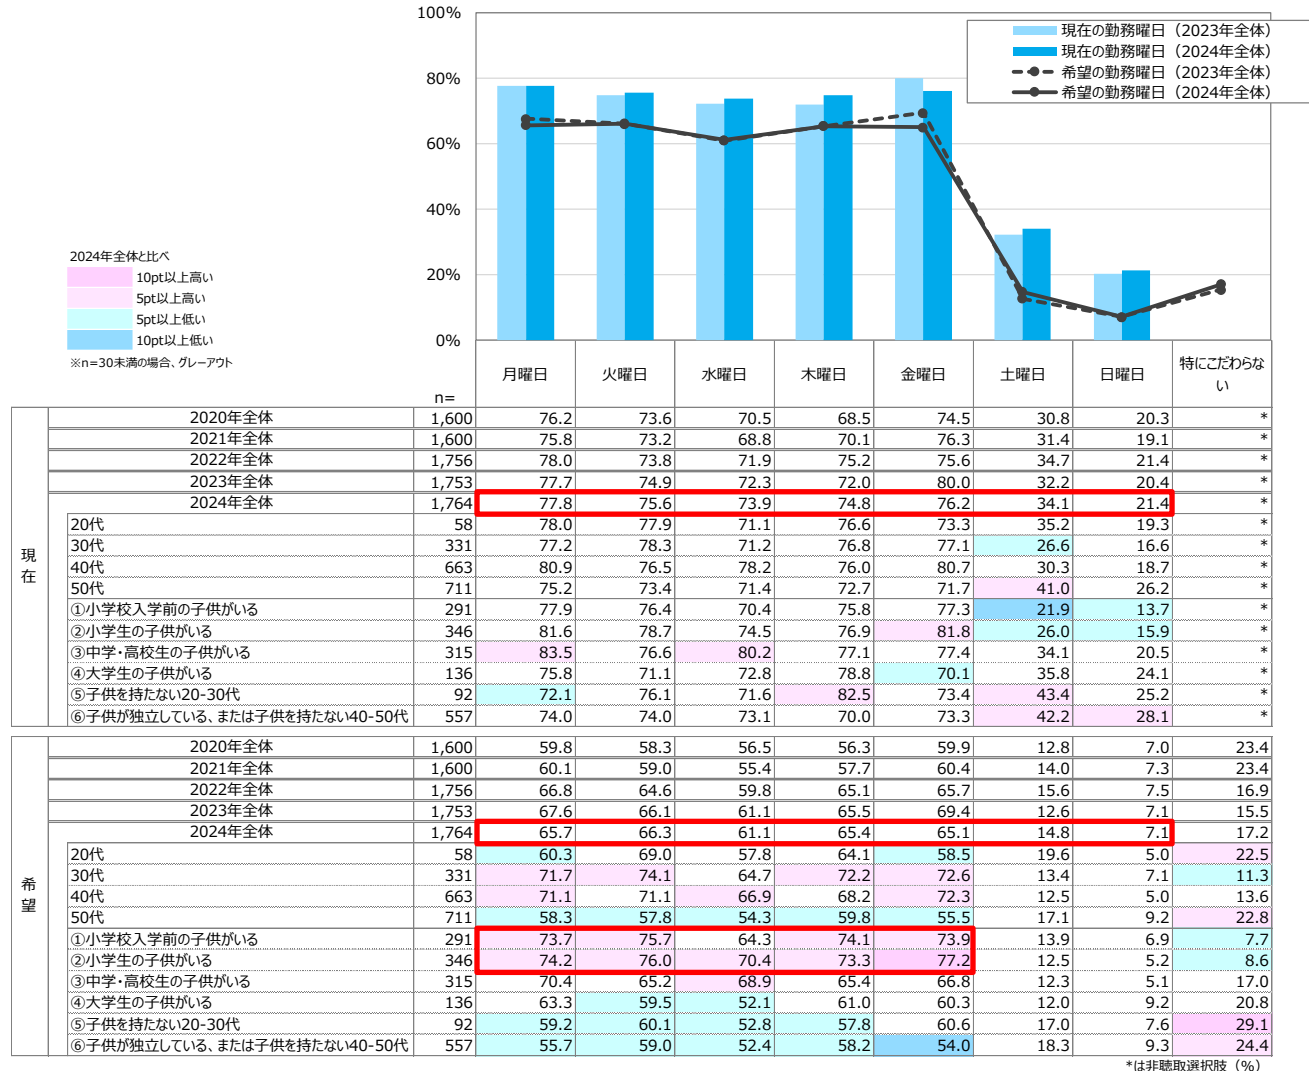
100%
80%
60%
40%
20%
0%

現在の勤務曜日（2023年全体）
現在の勤務曜日（2024年全体）
希望の勤務曜日（2023年全体）
希望の勤務曜日（2024年全体）

2024年全体と比べ
10pt以上高い
5pt以上高い
5pt以上低い
10pt以上低い
※n=30未満の場合、グレーアウト

| | | n= | 月曜日 | 火曜日 | 水曜日 | 木曜日 | 金曜日 | 土曜日 | 日曜日 | 特にこだわらない |
|---|---|---|---|---|---|---|---|---|---|---|
| 現在 | 2020年全体 | 1,600 | 76.2 | 73.6 | 70.5 | 68.5 | 74.5 | 30.8 | 20.3 | * |
| | 2021年全体 | 1,600 | 75.8 | 73.2 | 68.8 | 70.1 | 76.3 | 31.4 | 19.1 | * |
| | 2022年全体 | 1,756 | 78.0 | 73.8 | 71.9 | 75.2 | 75.6 | 34.7 | 21.4 | * |
| | 2023年全体 | 1,753 | 77.7 | 74.9 | 72.3 | 72.0 | 80.0 | 32.2 | 20.4 | * |
| | 2024年全体 | 1,764 | 77.8 | 75.6 | 73.9 | 74.8 | 76.2 | 34.1 | 21.4 | * |
| | 20代 | 58 | 78.0 | 77.9 | 71.1 | 76.6 | 73.3 | 35.2 | 19.3 | * |
| | 30代 | 331 | 77.2 | 78.3 | 71.2 | 76.8 | 77.1 | 26.6 | 16.6 | * |
| | 40代 | 663 | 80.9 | 76.5 | 78.2 | 76.0 | 80.7 | 30.3 | 18.7 | * |
| | 50代 | 711 | 75.2 | 73.4 | 71.4 | 72.7 | 71.7 | 41.0 | 26.2 | * |
| | ①小学校入学前の子供がいる | 291 | 77.9 | 76.4 | 70.4 | 75.8 | 77.3 | 21.9 | 13.7 | * |
| | ②小学生の子供がいる | 346 | 81.6 | 78.7 | 74.5 | 76.9 | 81.8 | 26.0 | 15.9 | * |
| | ③中学・高校生の子供がいる | 315 | 83.5 | 76.6 | 80.2 | 77.1 | 77.4 | 34.1 | 20.5 | * |
| | ④大学生の子供がいる | 136 | 75.8 | 71.1 | 72.8 | 78.8 | 70.1 | 35.8 | 24.1 | * |
| | ⑤子供を持たない20-30代 | 92 | 72.1 | 76.1 | 71.6 | 82.5 | 73.4 | 43.4 | 25.2 | * |
| | ⑥子供が独立している、または子供を持たない40-50代 | 557 | 74.0 | 74.0 | 73.1 | 70.0 | 73.3 | 42.2 | 28.1 | * |
| 希望 | 2020年全体 | 1,600 | 59.8 | 58.3 | 56.5 | 56.3 | 59.9 | 12.8 | 7.0 | 23.4 |
| | 2021年全体 | 1,600 | 60.1 | 59.0 | 55.4 | 57.7 | 60.4 | 14.0 | 7.3 | 23.4 |
| | 2022年全体 | 1,756 | 66.8 | 64.6 | 59.8 | 65.1 | 65.7 | 15.6 | 7.5 | 16.9 |
| | 2023年全体 | 1,753 | 67.6 | 66.1 | 61.1 | 65.5 | 69.4 | 12.6 | 7.1 | 15.5 |
| | 2024年全体 | 1,764 | 65.7 | 66.3 | 61.1 | 65.4 | 65.1 | 14.8 | 7.1 | 17.2 |
| | 20代 | 58 | 60.3 | 69.0 | 57.8 | 64.1 | 58.5 | 19.6 | 5.0 | 22.5 |
| | 30代 | 331 | 71.7 | 74.1 | 64.7 | 72.2 | 72.6 | 13.4 | 7.1 | 11.3 |
| | 40代 | 663 | 71.1 | 71.1 | 66.9 | 68.2 | 72.3 | 12.5 | 5.0 | 13.6 |
| | 50代 | 711 | 58.3 | 57.8 | 54.3 | 59.8 | 55.5 | 17.1 | 9.2 | 22.8 |
| | ①小学校入学前の子供がいる | 291 | 73.7 | 75.7 | 64.3 | 74.1 | 73.9 | 13.9 | 6.9 | 7.7 |
| | ②小学生の子供がいる | 346 | 74.2 | 76.0 | 70.4 | 73.3 | 77.2 | 12.5 | 5.2 | 8.6 |
| | ③中学・高校生の子供がいる | 315 | 70.4 | 65.2 | 68.9 | 65.4 | 66.8 | 12.3 | 5.1 | 17.0 |
| | ④大学生の子供がいる | 136 | 63.3 | 59.5 | 52.1 | 61.0 | 60.3 | 12.0 | 9.2 | 20.8 |
| | ⑤子供を持たない20-30代 | 92 | 59.2 | 60.1 | 52.8 | 57.8 | 60.6 | 17.0 | 7.6 | 29.1 |
| | ⑥子供が独立している、または子供を持たない40-50代 | 557 | 55.7 | 59.0 | 52.4 | 58.2 | 54.0 | 18.3 | 9.3 | 24.4 |

*は非聴取選択肢（%）